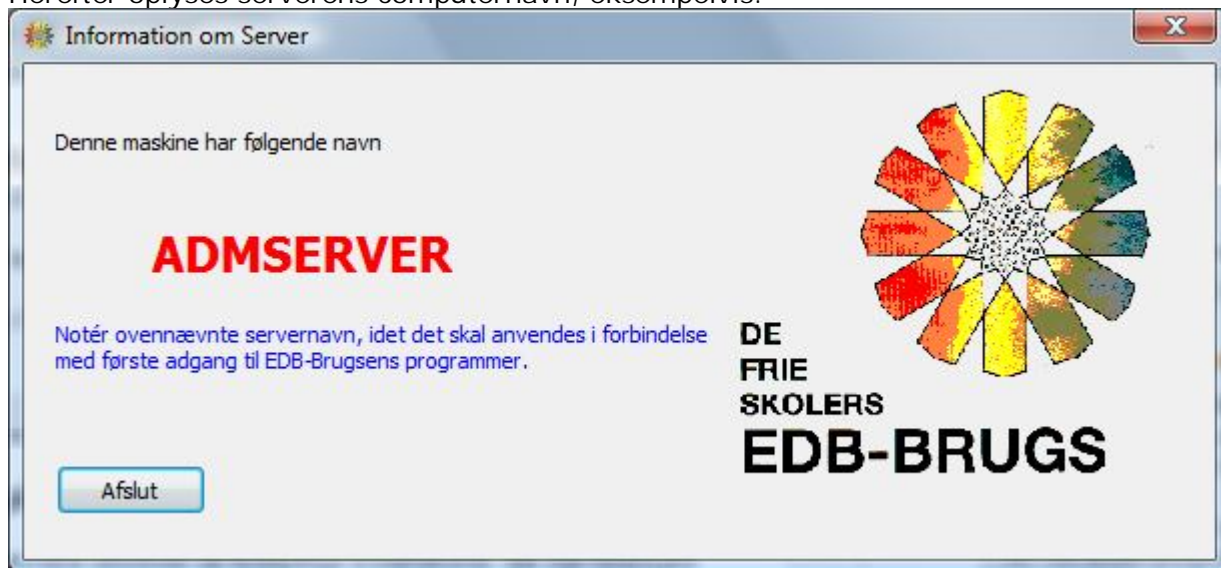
Herefter oplyses serverens computernavn, eksempelvis:

Information om Server

Denne maskine har følgende navn

ADMSERVER

Notér ovennævnte servernavn, idet det skal anvendes i forbindelse med første adgang til EDB-Brugsens programmer.

DE
FRIE
SKOLERS
EDB-BRUGS

Afslut